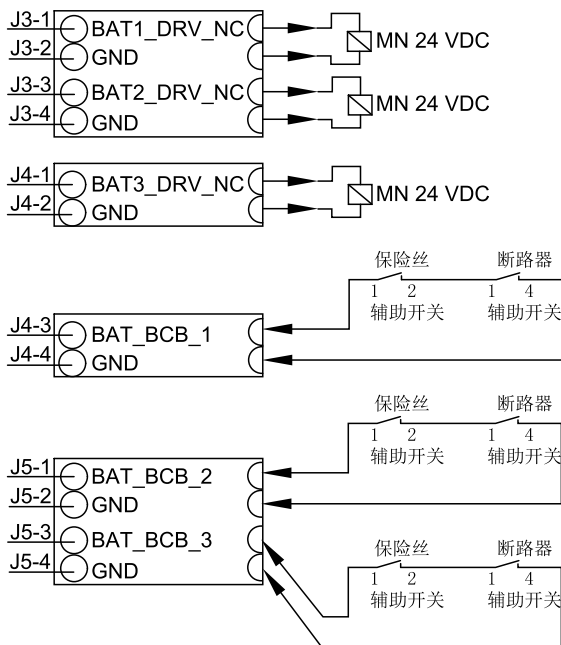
J3-1 BAT1_DRV_NC
J3-2 GND
MN 24 VDC
J3-3 BAT2_DRV_NC
J3-4 GND
MN 24 VDC

J4-1 BAT3_DRV_NC
J4-2 GND
MN 24 VDC

保险丝
1 2
辅助开关
断路器
1 4
辅助开关
J4-3 BAT_BCB_1
J4-4 GND

保险丝
1 2
辅助开关
断路器
1 4
辅助开关
J5-1 BAT_BCB_2
J5-2 GND
J5-3 BAT_BCB_3
J5-4 GND
保险丝
1 2
辅助开关
断路器
1 4
辅助开关